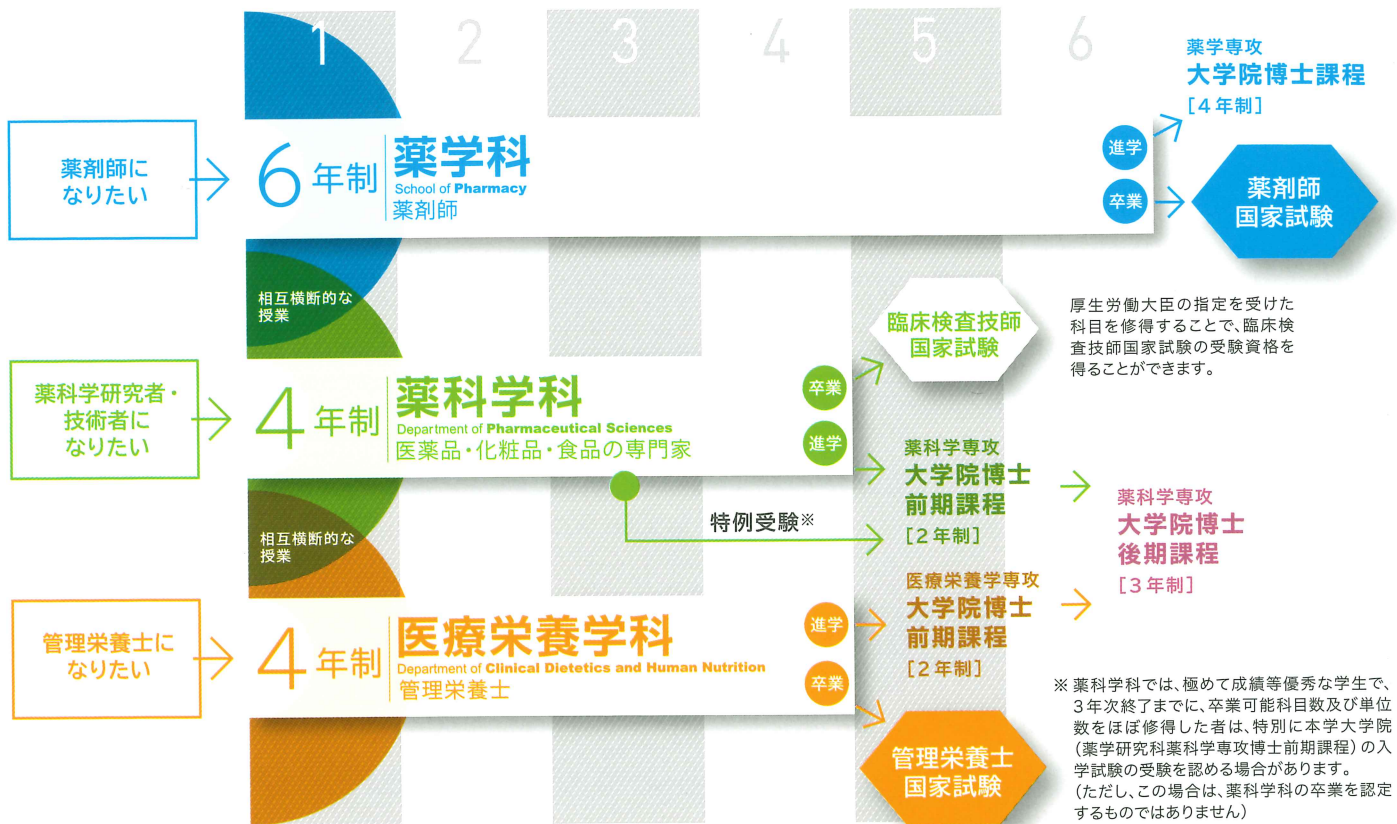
1 2 3 4 5 6

薬学専攻
大学院博士課程
[4年制]

薬剤師になりたい

6年制 薬学科
School of Pharmacy
薬剤師

進学
卒業

薬剤師
国家試験

相互横断的な授業

臨床検査技師
国家試験

厚生労働大臣の指定を受けた科目を修得することで、臨床検査技師国家試験の受験資格を得ることができます。

薬科学研究者・技術者になりたい

4年制 薬科学科
Department of Pharmaceutical Sciences
医薬品・化粧品・食品の専門家

卒業
進学

薬科学専攻
大学院博士
前期課程
[2年制]

薬科学専攻
大学院博士
後期課程
[3年制]

特例受験※

相互横断的な授業

医療栄養学専攻
大学院博士
前期課程
[2年制]

管理栄養士になりたい

4年制 医療栄養学科
Department of Clinical Dietetics and Human Nutrition
管理栄養士

進学
卒業

管理栄養士
国家試験

※ 薬科学科では、極めて成績等優秀な学生で、3年次終了までに、卒業可能科目数及び単位数をほぼ修得した者は、特別に本学大学院（薬学研究科薬科学専攻博士前期課程）の入学試験の受験を認める場合があります。（ただし、この場合は、薬科学科の卒業を認定するものではありません）